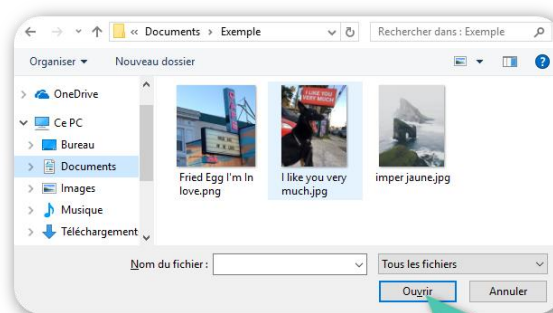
« Documents › Exemple

Rechercher dans : Exemple

Organiser ▾

Nouveau dossier

OneDrive

Ce PC

Bureau

Documents

Images

Musique

Téléchargement

Fried Egg I'm In love.png

I like you very much.jpg

imper jaune.jpg

Nom du fichier :

Tous les fichiers

Ouvrir

Annuler